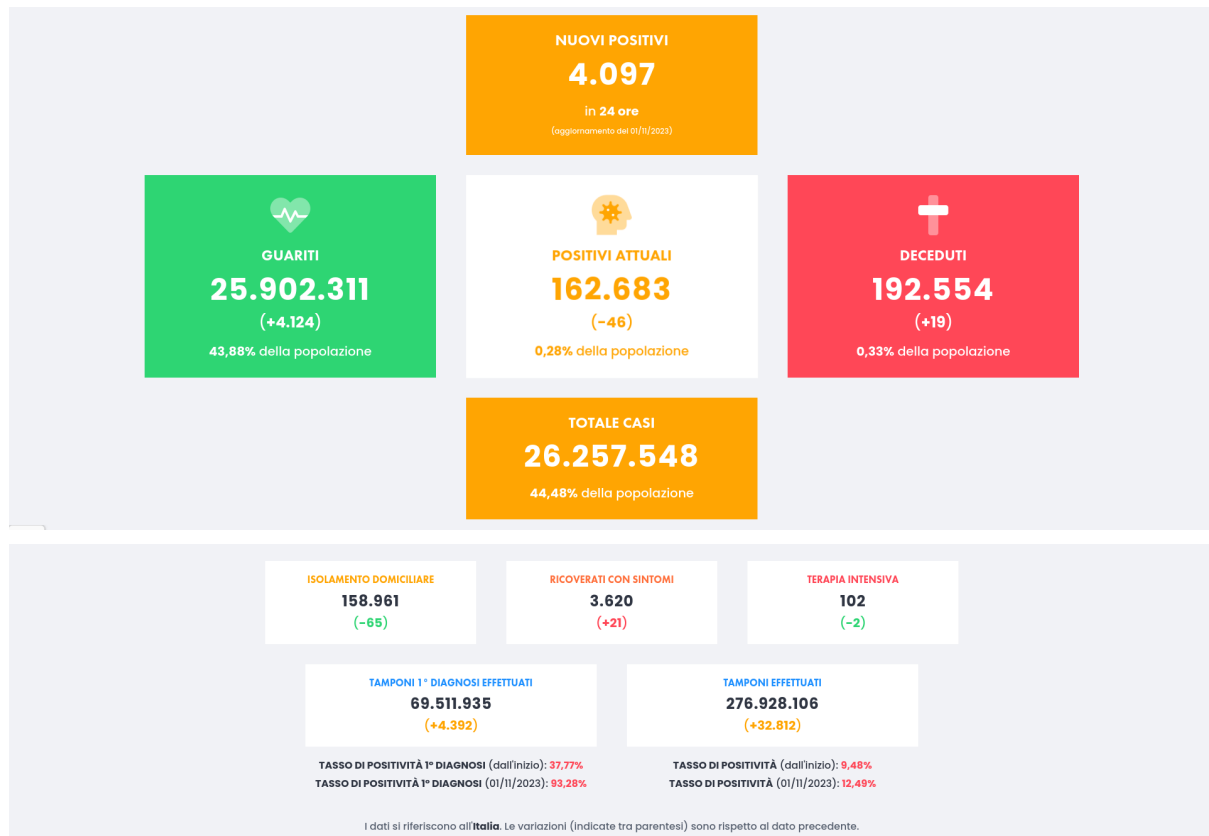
NUOVI POSITIVI
4.097
in 24 ore
(aggiornamento del 01/11/2023)

GUARITI
25.902.311
(+4.124)
43,88% della popolazione

POSITIVI ATTUALI
162.683
(-46)
0,28% della popolazione

DECEDUTI
192.554
(+19)
0,33% della popolazione

TOTALE CASI
26.257.548
44,48% della popolazione

ISOLAMENTO DOMICILIARE
158.961
(-65)

RICOVERATI CON SINTOMI
3.620
(+21)

TERAPIA INTENSIVA
102
(-2)

TAMPONI 1° DIAGNOSI EFFETTUATI
69.511.935
(+4.392)

TAMPONI EFFETTUATI
276.928.106
(+32.812)

TASSO DI POSITIVITÀ 1° DIAGNOSI (dall'inizio): 37,77%
TASSO DI POSITIVITÀ 1° DIAGNOSI (01/11/2023): 93,28%

TASSO DI POSITIVITÀ (dall'inizio): 9,48%
TASSO DI POSITIVITÀ (01/11/2023): 12,49%

I dati si riferiscono all'Italia. Le variazioni (indicate tra parentesi) sono rispetto al dato precedente.